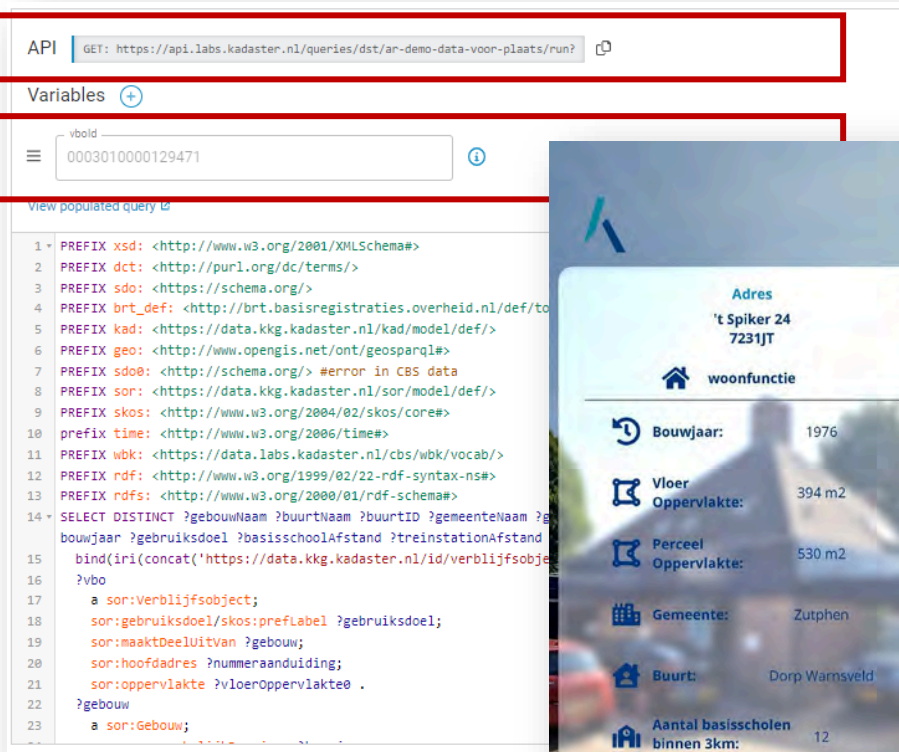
API GET: https://api.labs.kadaster.nl/queries/dst/ar-demo-data-voor-plaats/run?

Variables

vboId
000301000129471

View populated query

1 PREFIX xsd: <http://www.w3.org/2001/XMLSchema#>
2 PREFIX dct: <http://purl.org/dc/terms/>
3 PREFIX sdo: <https://schema.org/>
4 PREFIX brt_def: <http://brt.basisregistraties.overheid.nl/def/to
5 PREFIX kad: <https://data.kkg.kadaster.nl/kad/model/def/>
6 PREFIX geo: <http://www.opengis.net/ont/geosparql#>
7 PREFIX sdo0: <http://schema.org/> #error in CBS data
8 PREFIX sor: <https://data.kkg.kadaster.nl/sor/model/def/>
9 PREFIX skos: <http://www.w3.org/2004/02/skos/core#>
10 prefix time: <http://www.w3.org/2006/time#>
11 PREFIX wbk: <https://data.labs.kadaster.nl/cbs/wbk/vocab/>
12 PREFIX rdf: <http://www.w3.org/1999/02/22-rdf-syntax-ns#>
13 PREFIX rdfs: <http://www.w3.org/2000/01/rdf-schema#>
14 SELECT DISTINCT ?gebouwNaam ?buurtNaam ?buurtID ?gemeenteNaam ?g
bouwjaar ?gebruiksdoel ?basisschoolAfstand ?treinstationAfstand
15 bind(iri(concat('https://data.kkg.kadaster.nl/id/verblijfsobje
16 ?vbo
17 a sor:Verblijfsobject;
18 sor:gebruiksdoel/skos:prefLabel ?gebruiksdoel;
19 sor:maaktDeelUitVan ?gebouw;
20 sor:hoofdadres ?nummeraanduiding;
21 sor:oppervlakte ?vloerOppervlakte0 .
22 ?gebouw
23 a sor:Gebouw;

Adres
't Spiker 24
7231JT
woonfunctie
Bouwjaar: 1976
Vloer Oppervlakte: 394 m2
Perceel Oppervlakte: 530 m2
Gemeente: Zutphen
Buurt: Dorp Warnsveld
Aantal basisscholen binnen 3km: 12